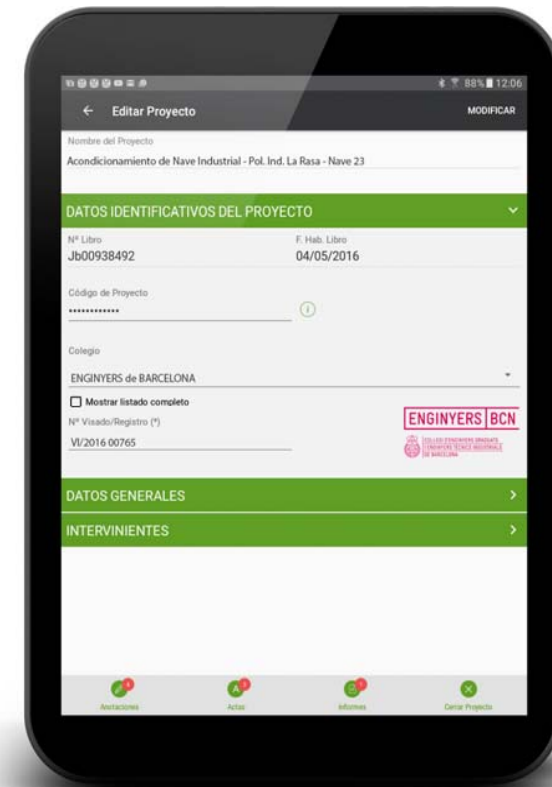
88% 12:06

← Editar Proyecto MODIFICAR

Nombre del Proyecto
Acondicionamiento de Nave Industrial - Pol. Ind. La Rasa - Nave 23

DATOS IDENTIFICATIVOS DEL PROYECTO

Nº Libro
Jb00938492

F. Hab. Libro
04/05/2016

Código de Proyecto
••••••••••••

Colegio
ENGINYERS de BARCELONA

Mostrar listado completo

Nº Visado/Registro (*)
VI/2016 00765

ENGINYERS BCN
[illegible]

DATOS GENERALES

INTERVINIENTES

Anotaciones
Actas
Informes
Cerrar Proyecto